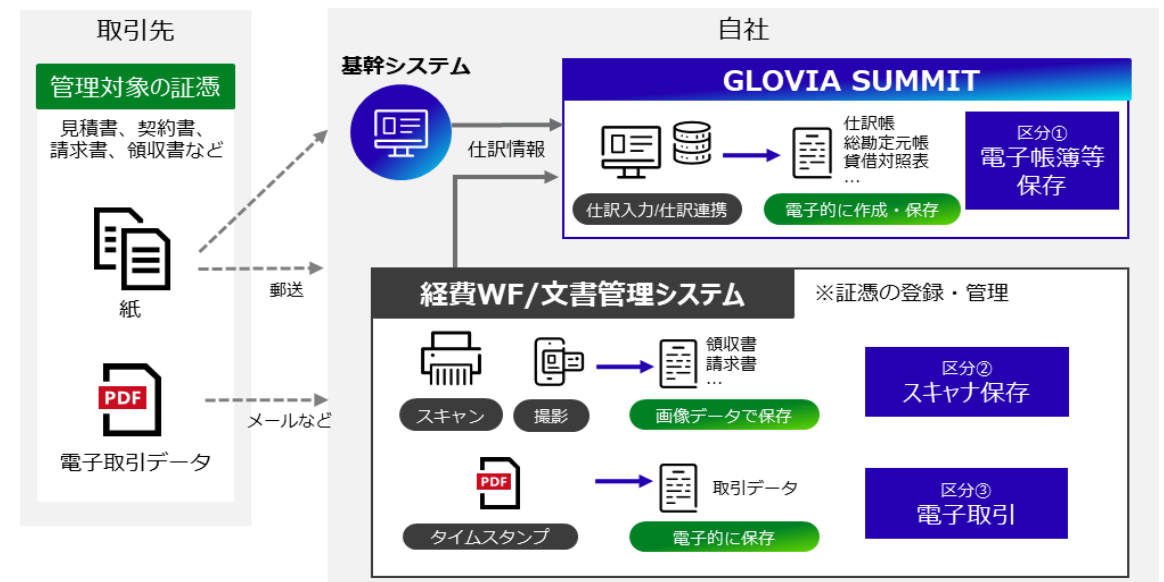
取引先

管理対象の証憑

見積書、契約書、請求書、領収書など

紙

郵送

PDF

電子取引データ

メールなど

自社

基幹システム

仕訳情報

GLOVIA SUMMIT

仕訳帳
総勘定元帳
貸借対照表
…

仕訳入力/仕訳連携

電子的に作成・保存

区分①
電子帳簿等保存

経費WF/文書管理システム

※証憑の登録・管理

領収書
請求書
…

スキャン

撮影

画像データで保存

区分②
スキャナ保存

PDF

取引データ

タイムスタンプ

電子的に保存

区分③
電子取引